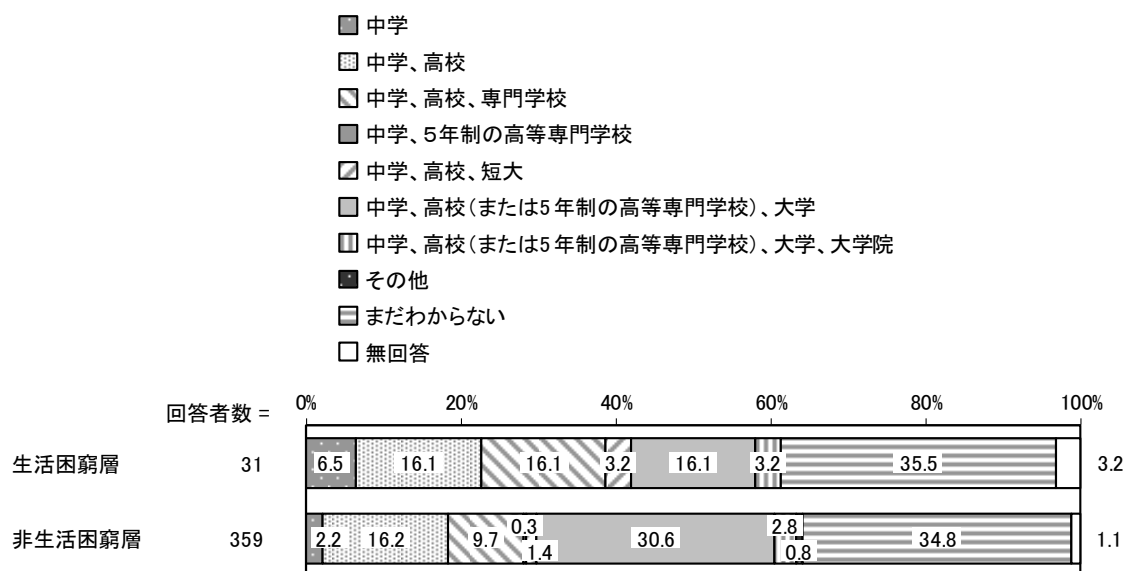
中学
中学、高校
中学、高校、専門学校
中学、5年制の高等専門学校
中学、高校、短大
中学、高校(または5年制の高等専門学校)、大学
中学、高校(または5年制の高等専門学校)、大学、大学院
その他
まだわからない
無回答

回答者数 = 0% 20% 40% 60% 80% 100%

生活困窮層 31 6.5 16.1 16.1 3.2 16.1 3.2 35.5 3.2

非生活困窮層 359 2.2 16.2 9.7 0.3 1.4 30.6 2.8 0.8 34.8 1.1